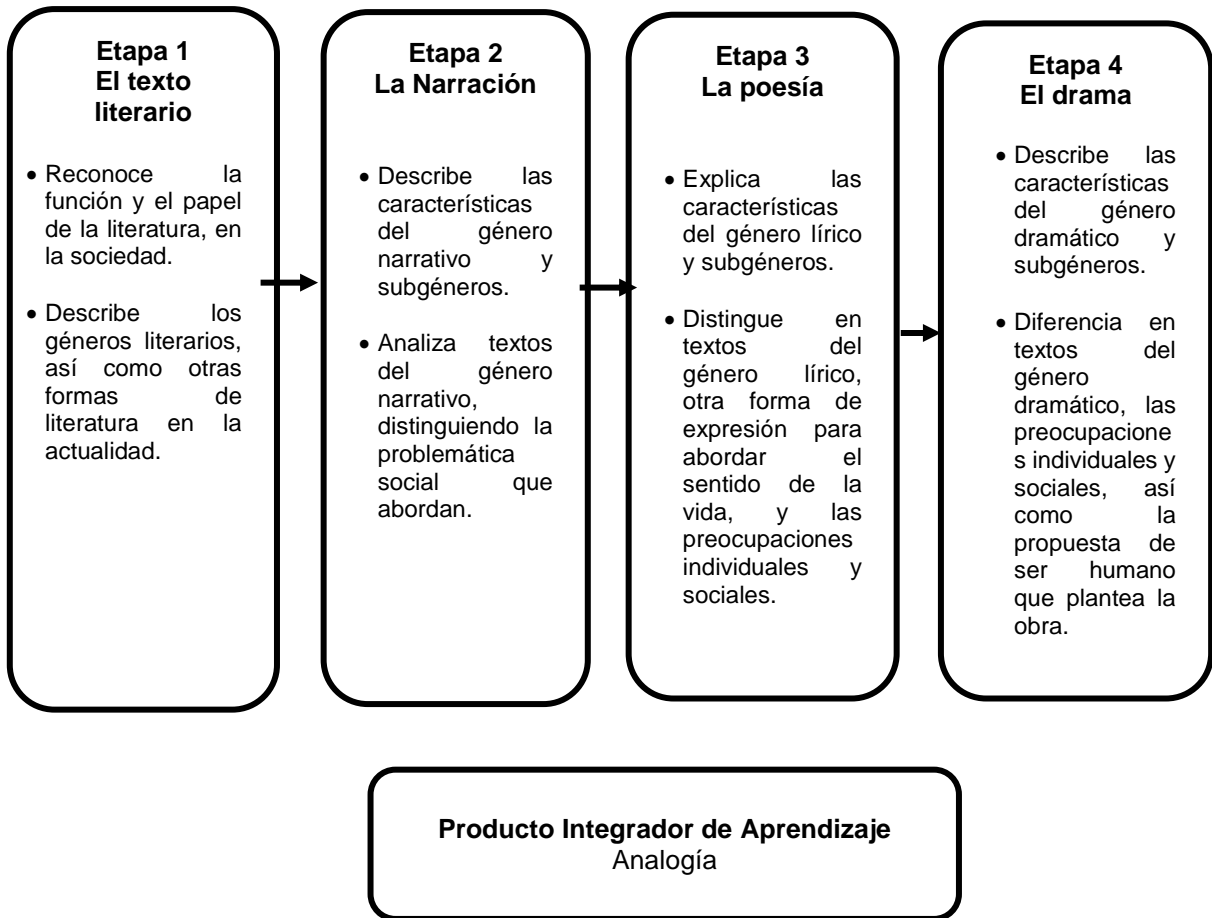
**Etapa 1**
**El texto literario**

- Reconoce la función y el papel de la literatura, en la sociedad.
- Describe los géneros literarios, así como otras formas de literatura en la actualidad.

**Etapa 2**
**La Narración**

- Describe las características del género narrativo y subgéneros.
- Analiza textos del género narrativo, distinguiendo la problemática social que abordan.

**Etapa 3**
**La poesía**

- Explica las características del género lírico y subgéneros.
- Distingue en textos del género lírico, otra forma de expresión para abordar el sentido de la vida, y las preocupaciones individuales y sociales.

**Etapa 4**
**El drama**

- Describe las características del género dramático y subgéneros.
- Diferencia en textos del género dramático, las preocupaciones individuales y sociales, así como la propuesta de ser humano que plantea la obra.

**Producto Integrador de Aprendizaje**
Analogía